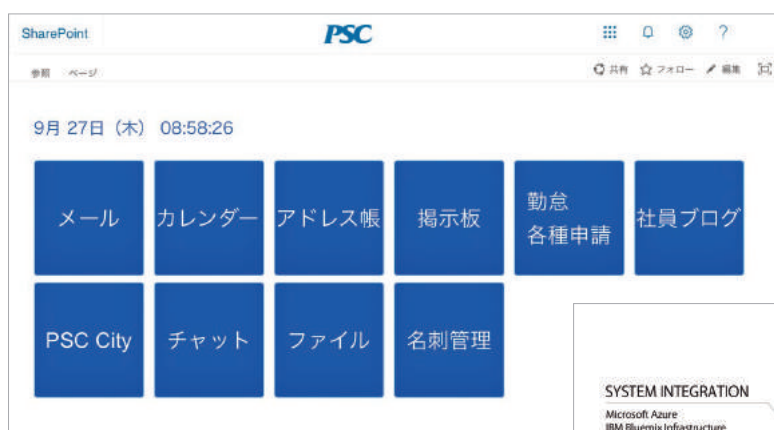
SharePoint

PSC

参照 ページ

共有 ☆ フォロー 編集

9月 27日（木）08:58:26

メール

カレンダー

アドレス帳

掲示板

勤怠
各種申請

社員ブログ

PSC City

チャット

ファイル

名刺管理

SYSTEM INTEGRATION

Microsoft Azure
IBM Bluemix Infrastructure